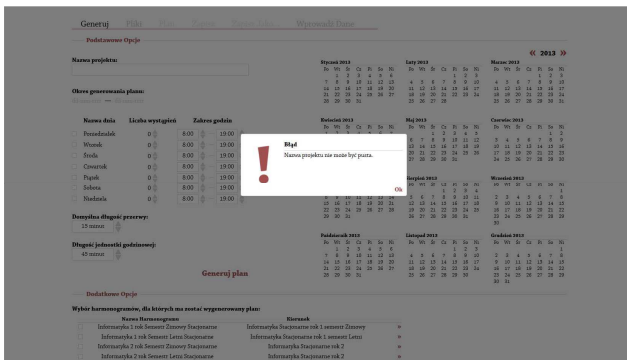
Generuj Plik Plan Zajęcia Zapisz Zadanie Wyczyść dane

Podstawowe Opcje

Nazwa projektu:

Okres generowania planu:

| Nazwa dnia | Liczba wystąpień | Zakres godzin | |
|---|---|---|---|
| Poniedziałek | 0 | 8:00 | 19:00 |
| Wtorek | 0 | 8:00 | 19:00 |
| Środa | 0 | 8:00 | 19:00 |
| Czwartek | 0 | 8:00 | 19:00 |
| Piątek | 0 | 8:00 | 19:00 |
| Sobota | 0 | 8:00 | 19:00 |
| Niedziela | 0 | 8:00 | 19:00 |

Domyślna długość przerwy:
10 minut

Długość jednostki godzinowej:
45 minut

Generuj plan

« 2013 »

Styczeń 2013
Luty 2013
Marzec 2013
Kwiecień 2013
Maj 2013
Czerwiec 2013
Sierpień 2013
Wrzesień 2013
Październik 2013
Listopad 2013
Grudzień 2013

Błąd
Nazwa projektu nie może być pusta.
Ok

Dodatkowe Opcje

Wybór harmonogramów, dla których ma zostać wygenerowany plan:

| Nazwa Harmonogramu | Kierunek |
|---|---|
| Informatyka 1 rok Semestr Zimowy Stacjonarne | Informatyka Stacjonarne rok 1 semestr Zimowy |
| Informatyka 1 rok Semestr Letni Stacjonarne | Informatyka Stacjonarne rok 1 semestr Letni |
| Informatyka 2 rok Semestr Zimowy Stacjonarne | Informatyka Stacjonarne rok 2 |
| Informatyka 2 rok Semestr Letni Stacjonarne | Informatyka Stacjonarne rok 2 |